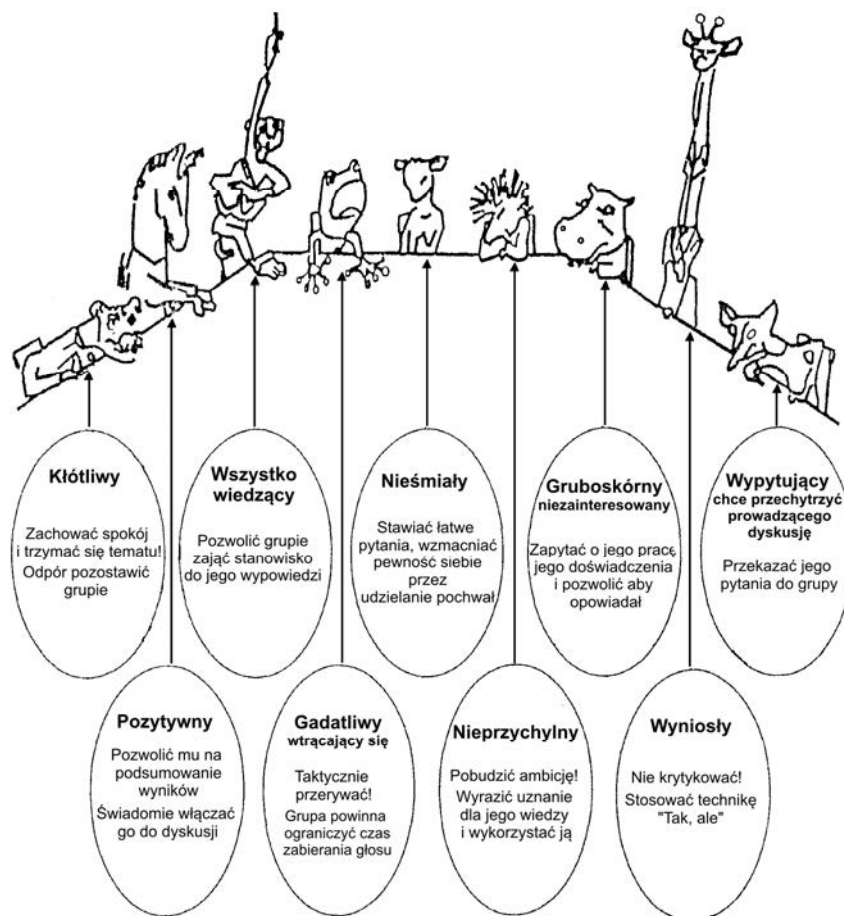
Kłótliwy

Zachować spokój i trzymać się tematu! Odpór pozostawić grupie

Wszystko wiedzący

Pozwolić grupie zająć stanowisko do jego wypowiedzi

Nieśmiały

Stawiać łatwe pytania, wzmacniać pewność siebie przez udzielanie pochwał

Gruboskórny niezainteresowany

Zapytać o jego pracę jego doświadczenia i pozwolić aby opowiadał

Wypytujący chce przechytrzyć prowadzącego dyskusję

Przekazać jego pytania do grupy

Pozytywny

Pozwolić mu na podsumowanie wyników

Świadomie włączać go do dyskusji

Gadatliwy wtrącający się

Taktycznie przerywać!

Grupa powinna ograniczyć czas zabierania głosu

Nieprzychylny

Pobudzić ambicję! Wyrazić uznanie dla jego wiedzy i wykorzystać ją

Wyniosły

Nie krytykować! Stosować technikę "Tak, ale"